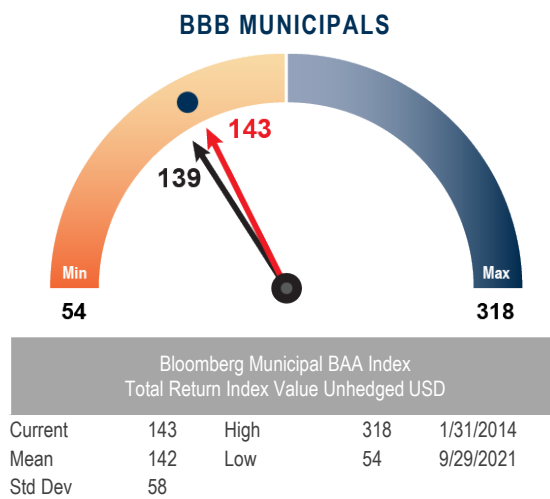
BBB MUNICIPALS

143

139

Min

Max

54

318

Bloomberg Municipal BAA Index
Total Return Index Value Unhedged USD

| Current | 143 | High | 318 | 1/31/2014 |
|---|---|---|---|---|
| Mean | 142 | Low | 54 | 9/29/2021 |
| Std Dev | 58 | | | |